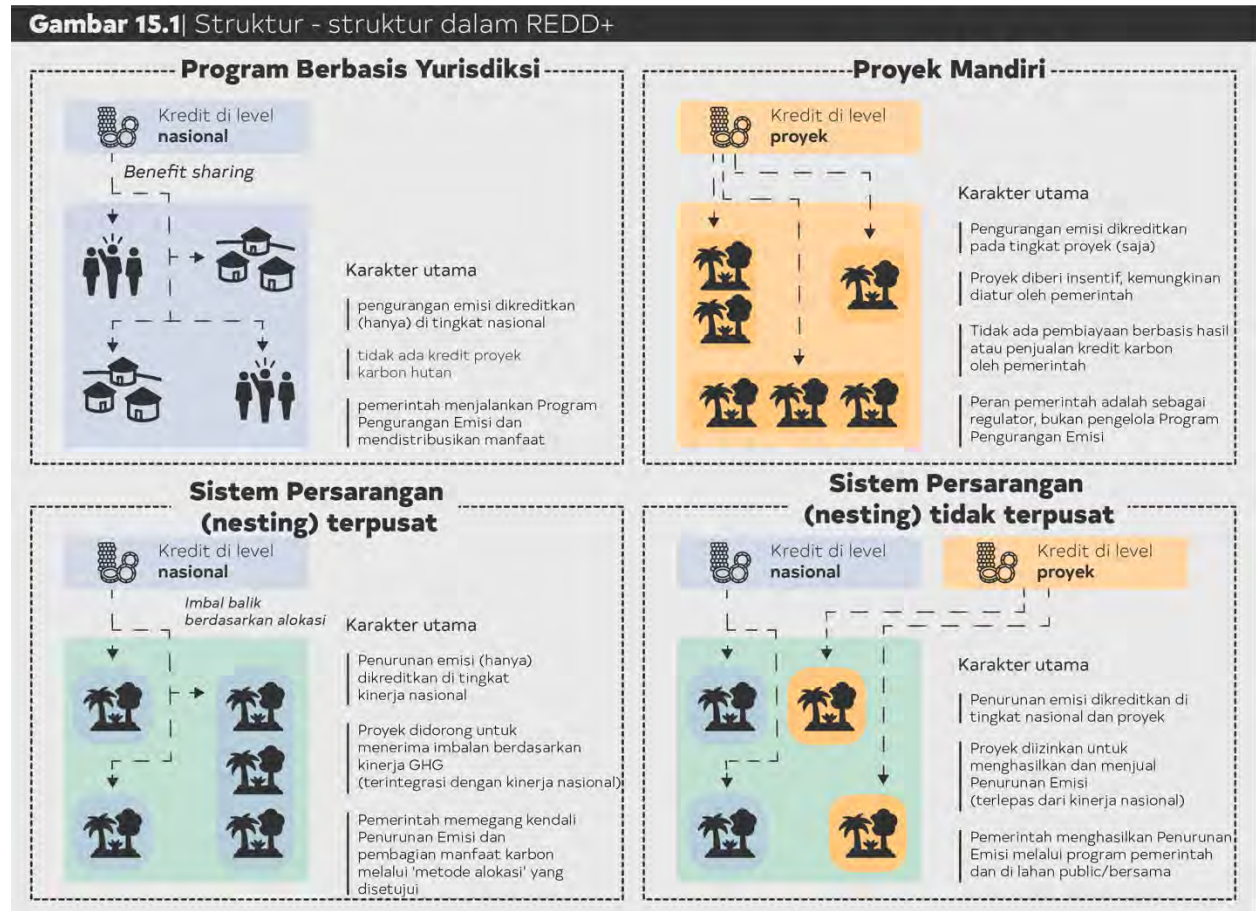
Gambar 15.1| Struktur - struktur dalam REDD+

Program Berbasis Yurisdiksi

Kredit di level **nasional**

Benefit sharing

Karakter utama

pengurangan emisi dikreditkan (hanya) di tingkat nasional

tidak ada kredit proyek karbon hutan

pemerintah menjalankan Program Pengurangan Emisi dan mendistribusikan manfaat

Proyek Mandiri

Kredit di level **proyek**

Karakter utama

Pengurangan emisi dikreditkan pada tingkat proyek (saja)

Proyek diberi insentif, kemungkinan diatur oleh pemerintah

Tidak ada pembiayaan berbasis hasil atau penjualan kredit karbon oleh pemerintah

Peran pemerintah adalah sebagai regulator, bukan pengelola Program Pengurangan Emisi

Sistem Persarangan (nesting) terpusat

Kredit di level **nasional**

Imbal balik berdasarkan alokasi

Karakter utama

Penurunan emisi (hanya) dikreditkan di tingkat kinerja nasional

Proyek didorong untuk menerima imbalan berdasarkan kinerja GHG (terintegrasi dengan kinerja nasional)

Pemerintah memegang kendali Penurunan Emisi dan pembagian manfaat karbon melalui 'metode alokasi' yang disetujui

Sistem Persarangan (nesting) tidak terpusat

Kredit di level **nasional**

Kredit di level **proyek**

Karakter utama

Penurunan emisi dikreditkan di tingkat nasional dan proyek

Proyek diizinkan untuk menghasilkan dan menjual Penurunan Emisi (terlepas dari kinerja nasional)

Pemerintah menghasilkan Penurunan Emisi melalui program pemerintah dan di lahan public/bersama